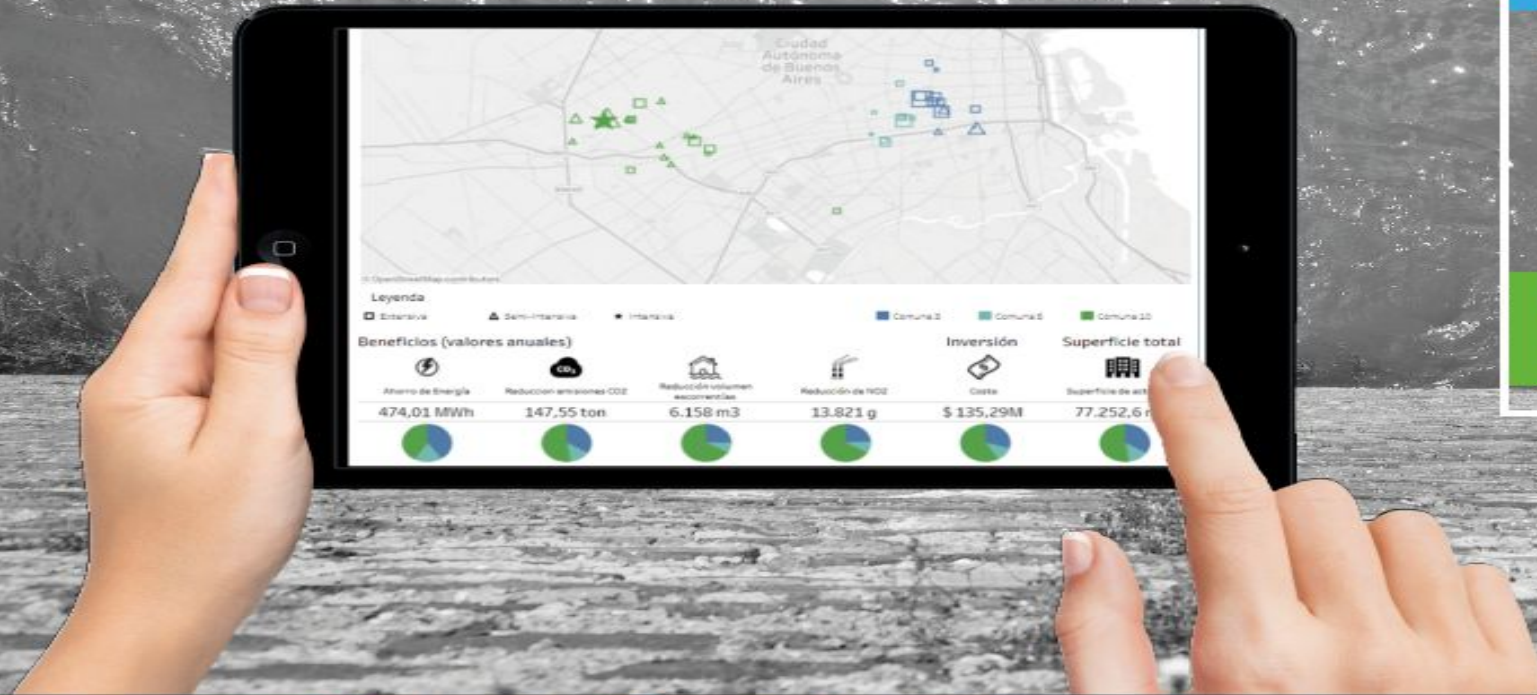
Ciudad Autónoma de Buenos Aires

© OpenStreetMap contributors

Leyenda

Extensiva
Semi-Intensiva
Intensiva

Comuna 3
Comuna 6
Comuna 10

Beneficios (valores anuales)

Inversión

Superficie total

Ahorro de Energía
474,01 MWh

Reduccion emisiones CO2
147,55 ton

Reducción volumen escorrentías
6.158 m3

Reducción de NO2
13.821 g

Costo
$ 135,29M

Superficie de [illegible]
77.252,6 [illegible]